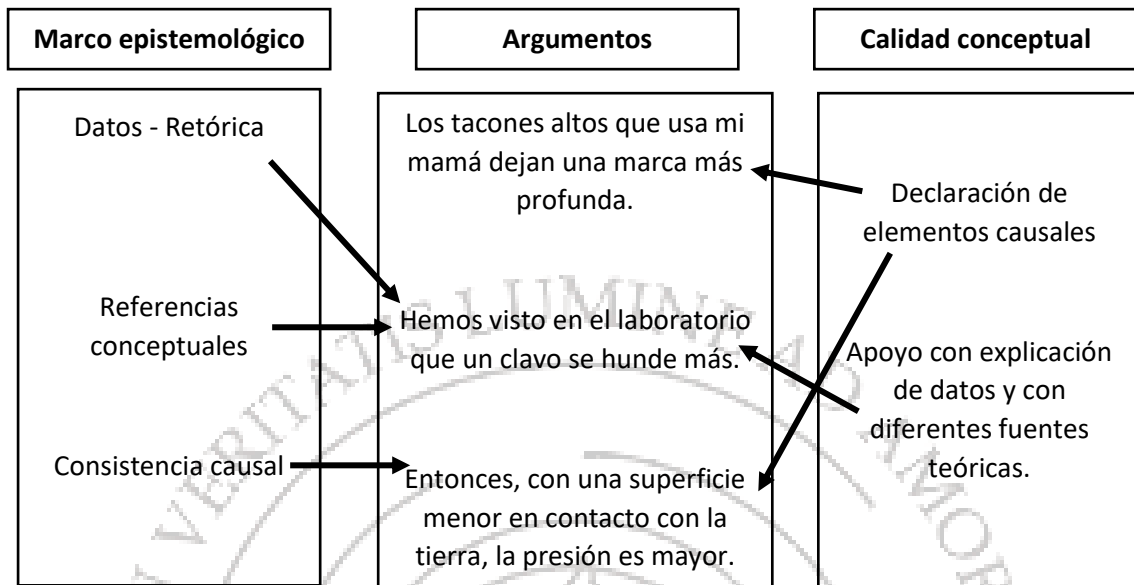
Marco epistemológico

Argumentos

Calidad conceptual

Datos - Retórica

Referencias conceptuales

Consistencia causal

Los tacones altos que usa mi mamá dejan una marca más profunda.

Hemos visto en el laboratorio que un clavo se hunde más.

Entonces, con una superficie menor en contacto con la tierra, la presión es mayor.

Declaración de elementos causales

Apoyo con explicación de datos y con diferentes fuentes teóricas.

VERITATIS LUMINA AD AMOR